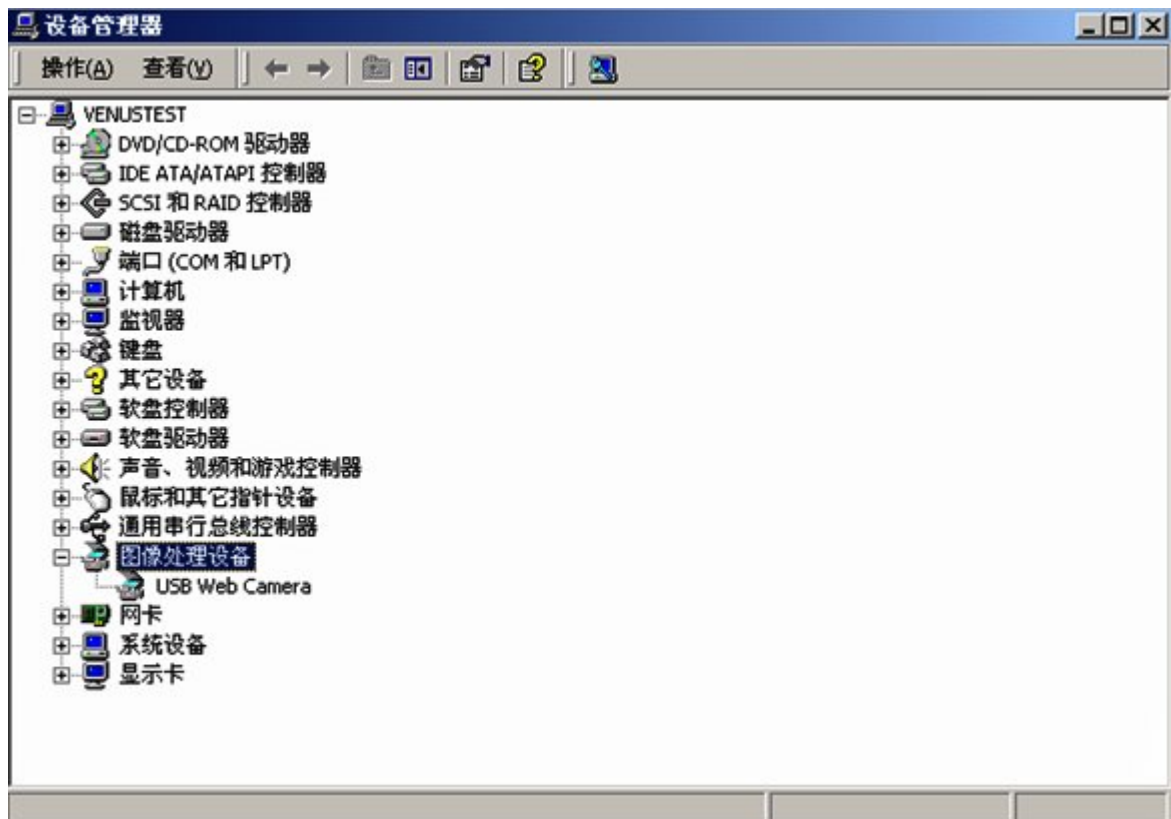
设备管理器

操作(A) 查看(V)

VENUSTEST
DVD/CD-ROM 驱动器
IDE ATA/ATAPI 控制器
SCSI 和 RAID 控制器
磁盘驱动器
端口 (COM 和 LPT)
计算机
监视器
键盘
其它设备
软盘控制器
软盘驱动器
声音、视频和游戏控制器
鼠标和其它指针设备
通用串行总线控制器
图像处理设备
USB Web Camera
网卡
系统设备
显示卡